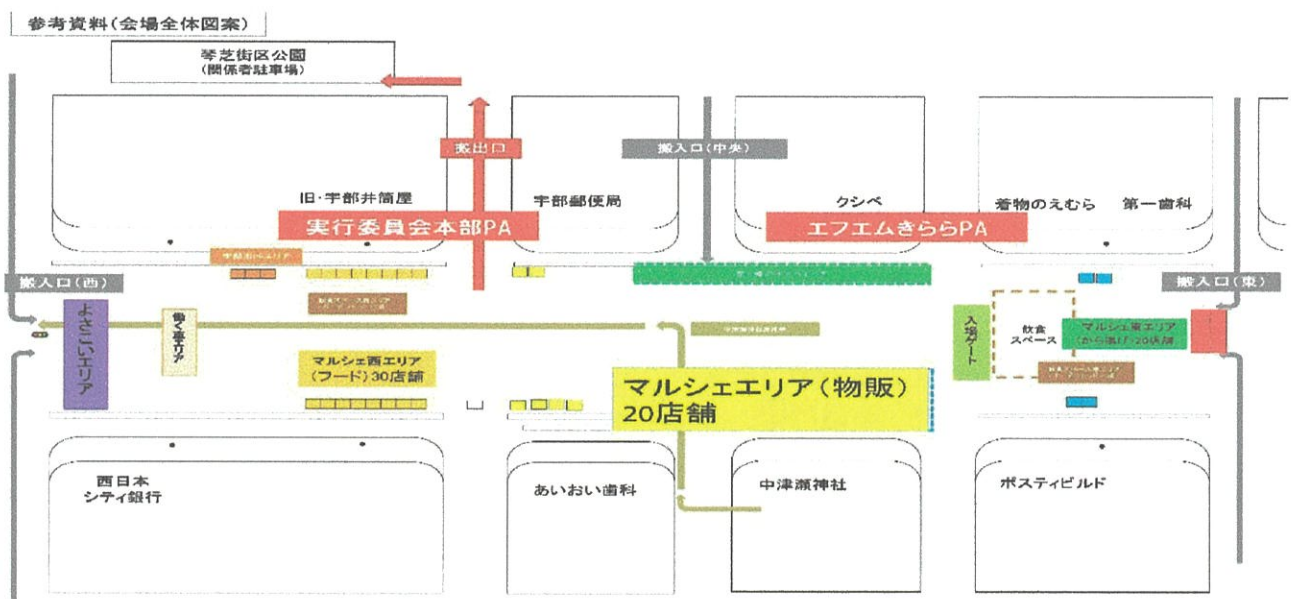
参考資料（会場全体図案）

琴芝街区公園
（関係者駐車場）

搬出口

搬入口（中央）

旧・宇部井筒屋

宇部郵便局

クシベ

着物のえむら

第一歯科

実行委員会本部PA

エフエムきららPA

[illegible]

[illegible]

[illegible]

搬入口（西）

搬入口（東）

よさこいエリア

働く車エリア

マルシェ西エリア
（フード）30店舗

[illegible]

入場ゲート

飲食スペース

マルシェ東エリア
（からあげ）20店舗

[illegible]

マルシェエリア（物販）
20店舗

西日本
シティ銀行

あいおい歯科

中津瀬神社

ポスティビルド